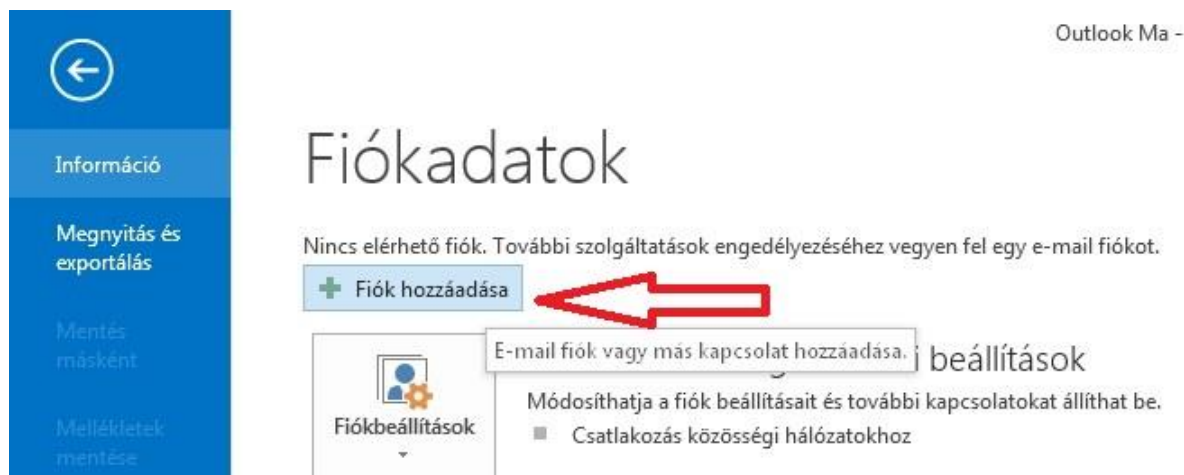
Outlook Ma -

Információ

Megnyitás és exportálás

Mentés másként

Mellékletek mentése

Fiókadatok

Nincs elérhető fiók. További szolgáltatások engedélyezéséhez vegyen fel egy e-mail fiókot.

Fiók hozzáadása

E-mail fiók vagy más kapcsolat hozzáadása.

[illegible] beállítások

Fiókbeállítások

Módosíthatja a fiók beállításait és további kapcsolatokat állíthat be.

Csatlakozás közösségi hálózatokhoz